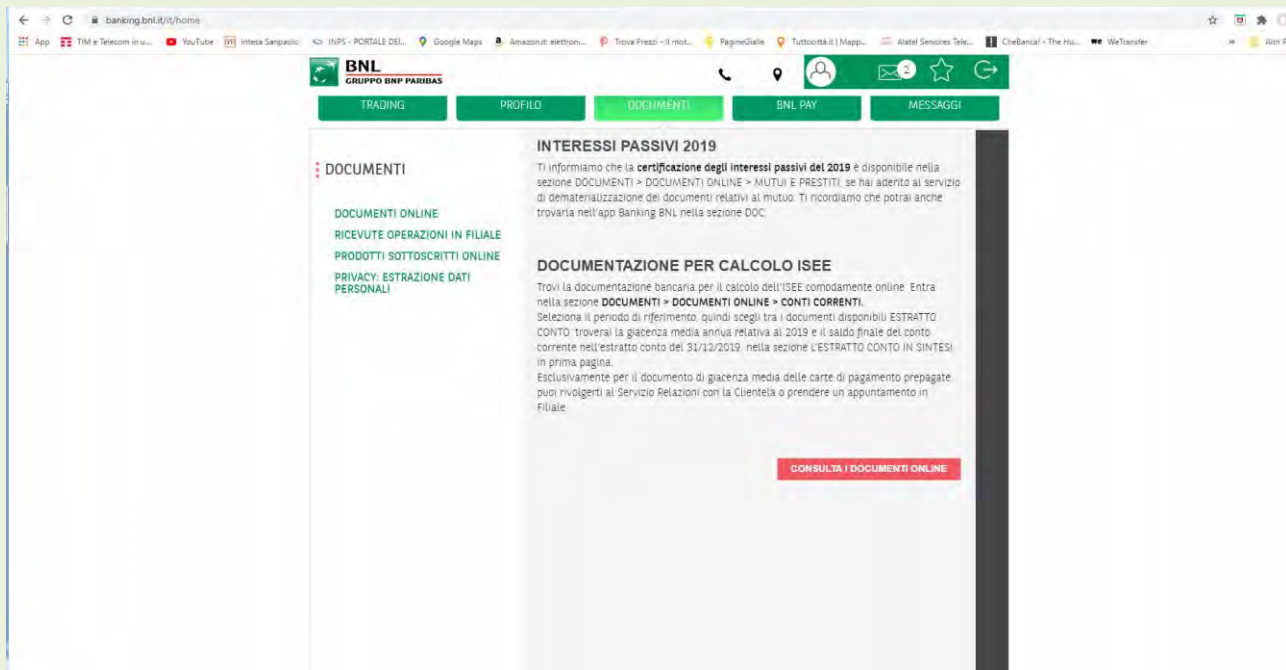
banking.bnl.it/it/home

App TIM e Telecom in u... YouTube Intesa Sanpaolo INPS - PORTALE DEI... Google Maps Amazon.it: elettroni... Trova Prezzi - Il mot... PagineGialle Tuttocittà.it | Mapp... Alatel Servizi Tele... CheBanca! - The Hu... WeTransfer » Altri P

BNL
GRUPPO BNP PARIBAS

2

TRADING PROFILO DOCUMENTI BNL PAY MESSAGGI

DOCUMENTI

DOCUMENTI ONLINE
RICEVUTE OPERAZIONI IN FILIALE
PRODOTTI SOTTOSCRITTI ONLINE
PRIVACY: ESTRAZIONE DATI PERSONALI

INTERESSI PASSIVI 2019

Ti informiamo che la **certificazione degli interessi passivi del 2019** è disponibile nella sezione DOCUMENTI > DOCUMENTI ONLINE > MUTUI E PRESTITI, se hai aderito al servizio di dematerializzazione dei documenti relativi al mutuo. Ti ricordiamo che potrai anche trovarla nell'app Banking BNL nella sezione DOC.

DOCUMENTAZIONE PER CALCOLO ISEE

Trovi la documentazione bancaria per il calcolo dell'ISEE comodamente online. Entra nella sezione **DOCUMENTI > DOCUMENTI ONLINE > CONTI CORRENTI.**
Seleziona il periodo di riferimento, quindi scegli tra i documenti disponibili ESTRATTO CONTO: troverai la giacenza media annua relativa al 2019 e il saldo finale del conto corrente nell'estratto conto del 31/12/2019, nella sezione L'ESTRATTO CONTO IN SINTESI in prima pagina.
Esclusivamente per il documento di giacenza media delle carte di pagamento prepagate puoi rivolgerti al Servizio Relazioni con la Clientela o prendere un appuntamento in Filiale.

CONSULTA I DOCUMENTI ONLINE